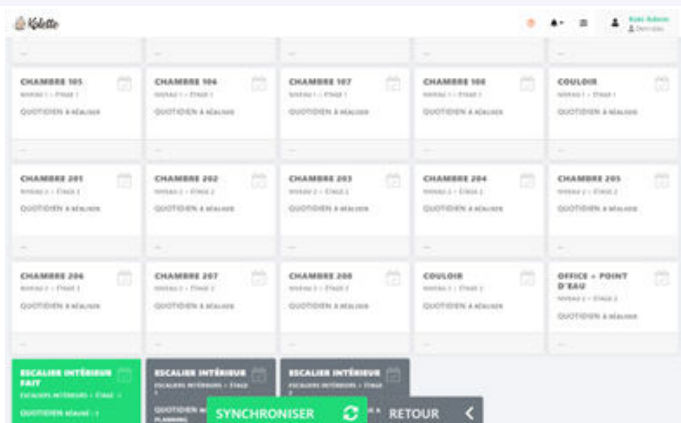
Kolette

Kolo Admin
Dem plus

—

—

—

—

—

CHAMBRE 105
NIVEAU 1 - ÉTAGE 1
QUOTIDIEN À RÉALISER

CHAMBRE 106
NIVEAU 1 - ÉTAGE 1
QUOTIDIEN À RÉALISER

CHAMBRE 107
NIVEAU 1 - ÉTAGE 1
QUOTIDIEN À RÉALISER

CHAMBRE 108
NIVEAU 1 - ÉTAGE 1
QUOTIDIEN À RÉALISER

COULOIR
NIVEAU 1 - ÉTAGE 1
QUOTIDIEN À RÉALISER

—

—

—

—

—

CHAMBRE 201
NIVEAU 2 - ÉTAGE 2
QUOTIDIEN À RÉALISER

CHAMBRE 202
NIVEAU 2 - ÉTAGE 2
QUOTIDIEN À RÉALISER

CHAMBRE 203
NIVEAU 2 - ÉTAGE 2
QUOTIDIEN À RÉALISER

CHAMBRE 204
NIVEAU 2 - ÉTAGE 2
QUOTIDIEN À RÉALISER

CHAMBRE 205
NIVEAU 2 - ÉTAGE 2
QUOTIDIEN À RÉALISER

—

—

—

—

—

CHAMBRE 206
NIVEAU 2 - ÉTAGE 2
QUOTIDIEN À RÉALISER

CHAMBRE 207
NIVEAU 2 - ÉTAGE 2
QUOTIDIEN À RÉALISER

CHAMBRE 208
NIVEAU 2 - ÉTAGE 2
QUOTIDIEN À RÉALISER

COULOIR
NIVEAU 2 - ÉTAGE 2
QUOTIDIEN À RÉALISER

OFFICE + POINT D'EAU
NIVEAU 2 - ÉTAGE 2
QUOTIDIEN À RÉALISER

—

—

—

—

—

ESCALIER INTÉRIEUR FAIT
ESCALIERS INTÉRIEURS - ÉTAGE 1
QUOTIDIEN RÉALISÉ : 1

ESCALIER INTÉRIEUR
ESCALIERS INTÉRIEURS - ÉTAGE 1
QUOTIDIEN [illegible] PLANNING

ESCALIER INTÉRIEUR
ESCALIERS INTÉRIEURS - ÉTAGE 2
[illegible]

SYNCHRONISER

RETOUR